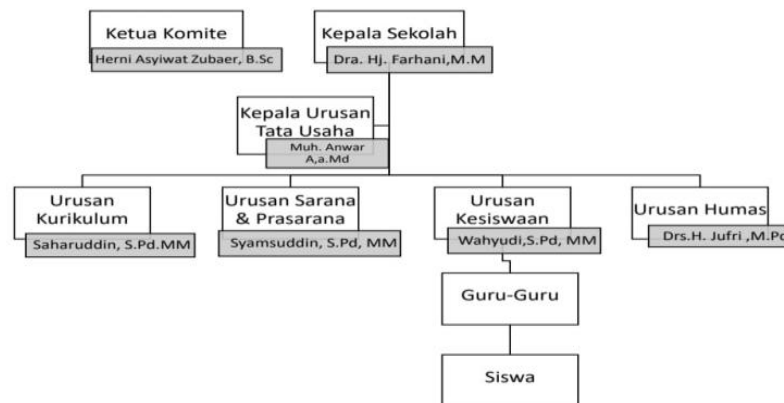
Ketua Komite
Herni Asyiwat Zubaer, B.Sc

Kepala Sekolah
Dra. Hj. Farhani,M.M

Kepala Urusan Tata Usaha
Muh. Anwar A,a.Md

Urusan Kurikulum
Saharuddin, S.Pd.MM

Urusan Sarana & Prasarana
Syamsuddin, S.Pd, MM

Urusan Kesiswaan
Wahyudi,S.Pd, MM

Urusan Humas
Drs.H. Jufri ,M.Pd

Guru-Guru

Siswa